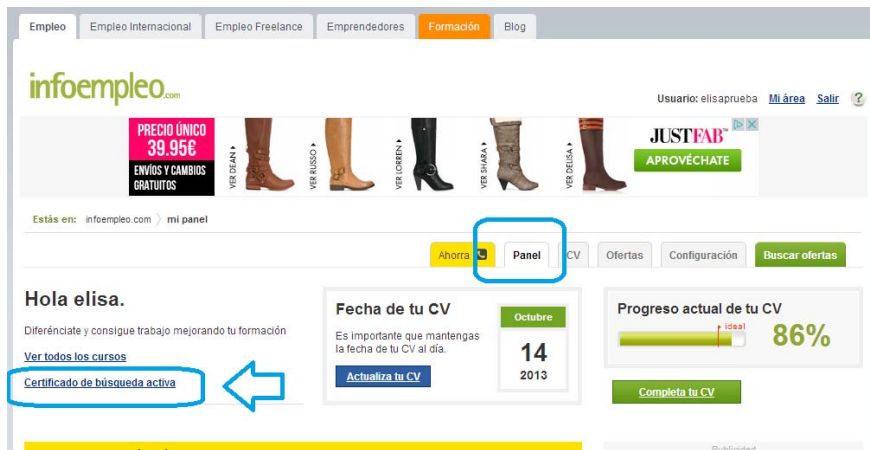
Empleo | Empleo Internacional | Empleo Freelance | Emprendedores | Formación | Blog

infoempleo.com

Usuario: elisaprueba Mi área Salir ?

PRECIO ÚNICO 39.95€ ENVÍOS Y CAMBIOS GRATUITOS

VER DEAN VER RUSSO VER LORREN VER SHARA VER DELISA

JUSTFAB APROVÉCHATE

Estás en: infoempleo.com mi panel

Ahorra | Panel | CV | Ofertas | Configuración | Buscar ofertas

Hola elisa.

Diferénciate y consigue trabajo mejorando tu formación

Ver todos los cursos

Certificado de búsqueda activa

Fecha de tu CV

Es importante que mantengas la fecha de tu CV al día.

Actualiza tu CV

Octubre
14
2013

Progreso actual de tu CV

ideal

86%

Completa tu CV

Publicidad